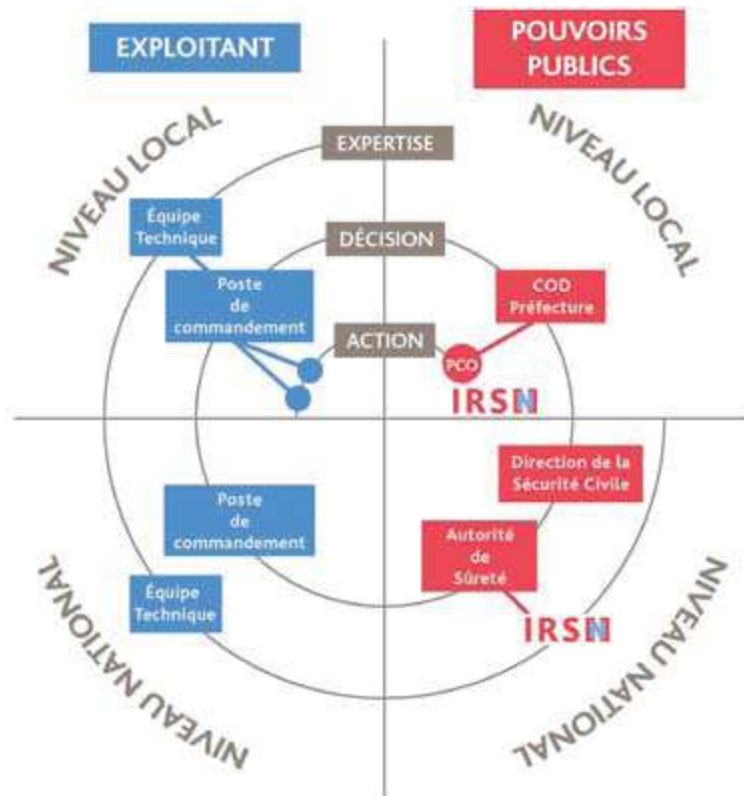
EXPLOITANT

POUVOIRS PUBLICS

NIVEAU LOCAL

NIVEAU LOCAL

EXPERTISE

Équipe Technique

DÉCISION

Poste de commandement

COD Préfecture

ACTION

PCO

IRSN

Direction de la Sécurité Civile

Poste de commandement

Autorité de Sûreté

Équipe Technique

IRSN

NIVEAU NATIONAL

NIVEAU NATIONAL